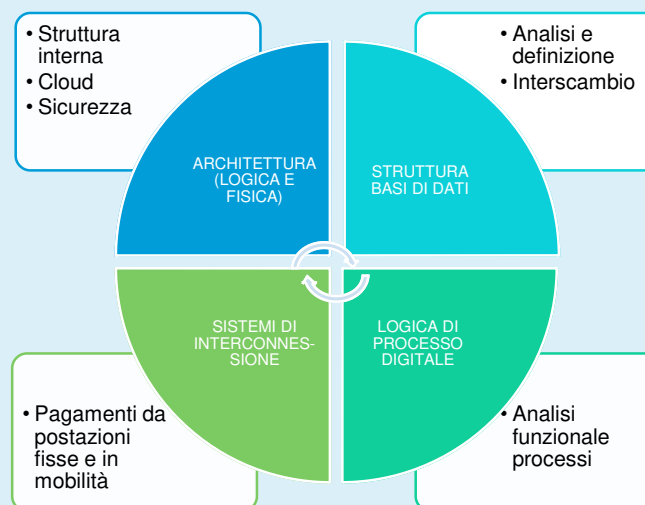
• Struttura interna
• Cloud
• Sicurezza

• Analisi e definizione
• Interscambio

ARCHITETTURA (LOGICA E FISICA)

STRUTTURA BASI DI DATI

SISTEMI DI INTERCONNESSIONE

LOGICA DI PROCESSO DIGITALE

• Pagamenti da postazioni fisse e in mobilità

• Analisi funzionale processi